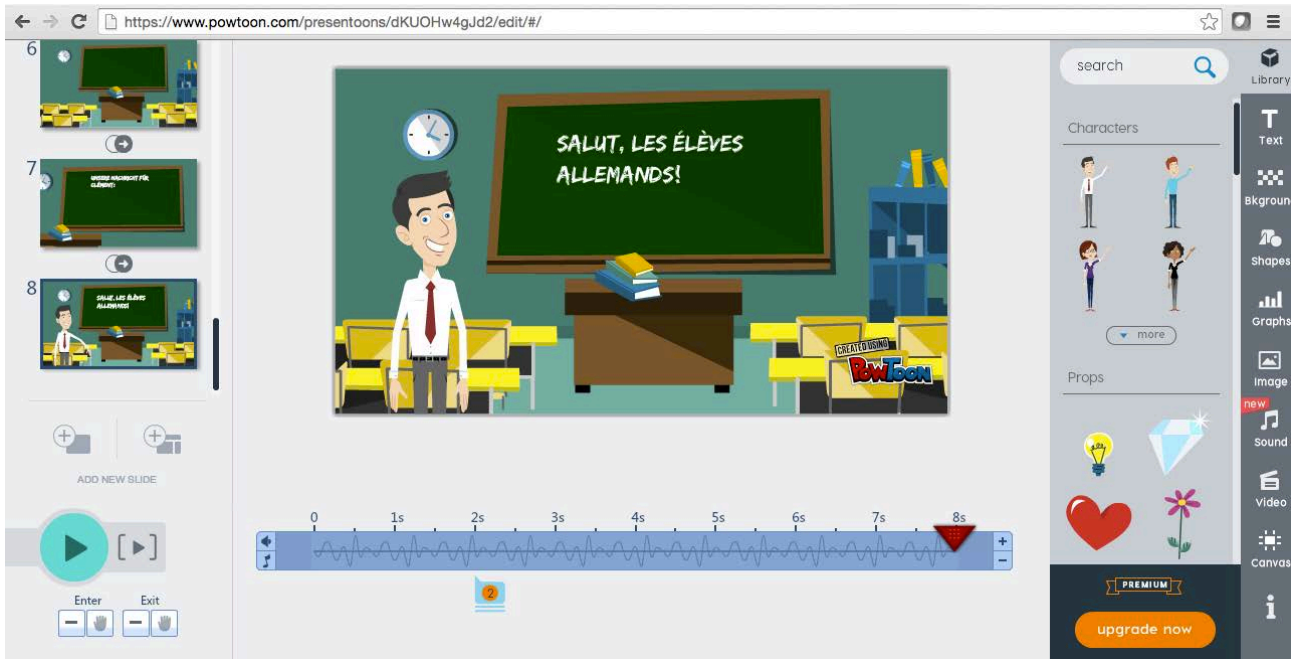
https://www.powtoon.com/presentoons/dKUOHw4gJd2/edit/#/

6

7

UNSERE NACHRICHT FÜR CLÉMENT:

8

SALUT, LES ÉLÈVES ALLEMANDS!

ADD NEW SLIDE

Enter

Exit

SALUT, LES ÉLÈVES ALLEMANDS!

CREATED USING POWTOON

0 1s 2s 3s 4s 5s 6s 7s 8s

2

search

Library

Characters

Text

Bkgroun

Shapes

Graphs

more

Image

Props

new

Sound

Video

Canvas

PREMIUM

upgrade now